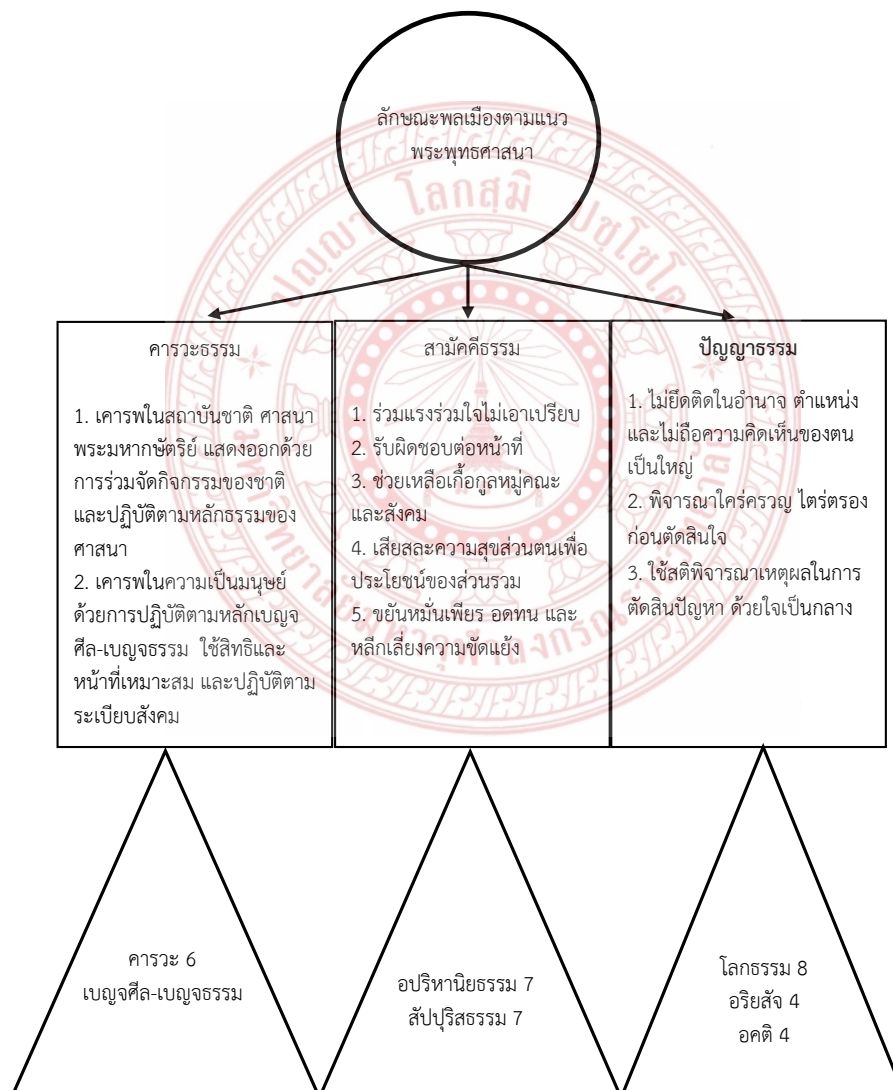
ลักษณะพลเมืองตามแนวพระพุทธศาสนา

คารวะธรรม

1. เคารพในสถาบันชาติ ศาสนา พระมหากษัตริย์ แสดงออกด้วยการร่วมจัดกิจกรรมของชาติ และปฏิบัติตามหลักธรรมของศาสนา
2. เคารพในความเป็นมนุษย์ ด้วยการปฏิบัติตามหลักเบญจศีล-เบญจธรรม ใช้สิทธิและหน้าที่เหมาะสม และปฏิบัติตามระเบียบสังคม

สามัคคีธรรม

1. ร่วมแรงร่วมใจไม่เอาเปรียบ
2. รับผิดชอบต่อหน้าที่
3. ช่วยเหลือเกื้อกูลหมู่คณะและสังคม
4. เสียสละความสุขส่วนตนเพื่อประโยชน์ของส่วนรวม
5. ขยันหมั่นเพียร อดทน และหลีกเลี่ยงความขัดแย้ง

ปัญญาธรรม

1. ไม่ยึดติดในอำนาจ ตำแหน่ง และไม่ถือความคิดเห็นของตนเป็นใหญ่
2. พิจารณาใคร่ครวญ ไตร่ตรองก่อนตัดสินใจ
3. ใช้สติพิจารณาเหตุผลในการตัดสินปัญหา ด้วยใจเป็นกลาง

คารวะ 6
เบญจศีล-เบญจธรรม

อปริหานิยธรรม 7
สัปปุริสธรรม 7

โลกธรรม 8
อริยสัจ 4
อคติ 4